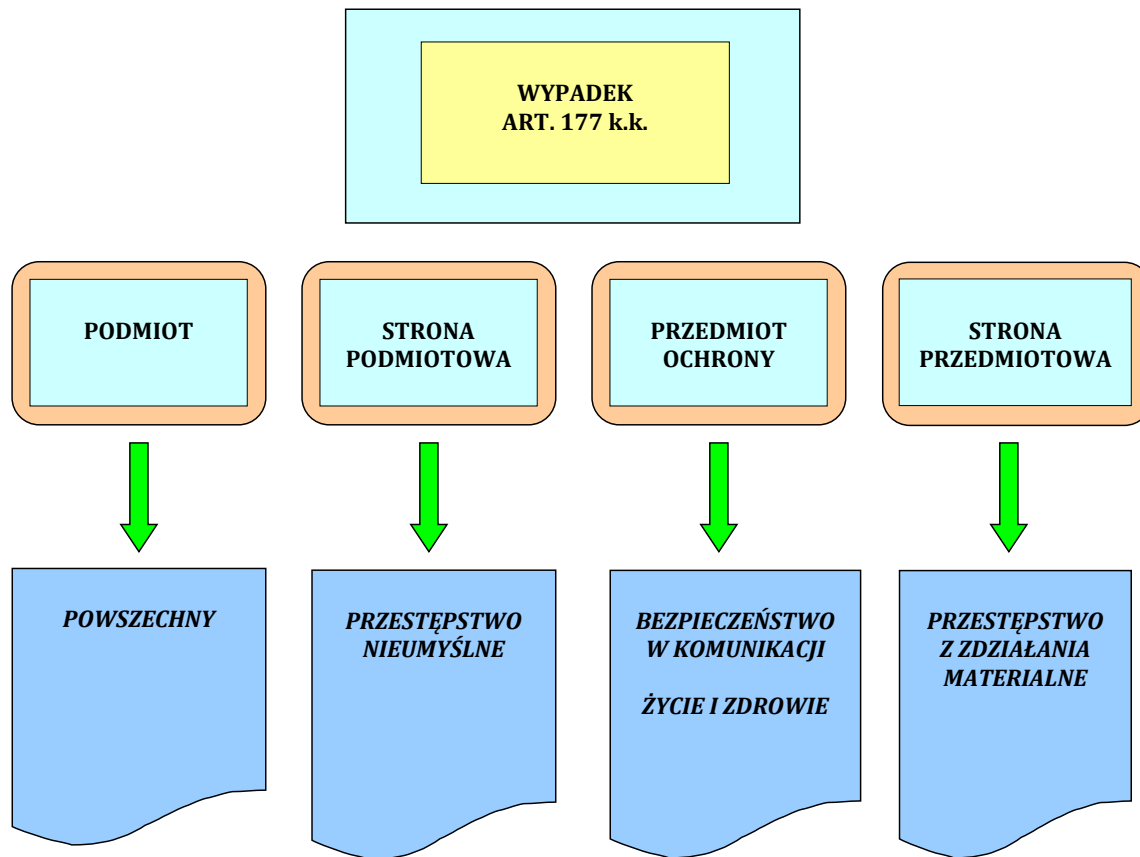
WYPADEK
ART. 177 k.k.

PODMIOT

STRONA PODMIOTOWA

PRZEDMIOT OCHRONY

STRONA PRZEDMIOTOWA

POWSZECHNY

PRZESTĘPSTWO NIEUMYŚLNE

BEZPIECZEŃSTWO W KOMUNIKACJI

ŻYCIE I ZDROWIE

PRZESTĘPSTWO Z ZDZIAŁANIA MATERIALNE